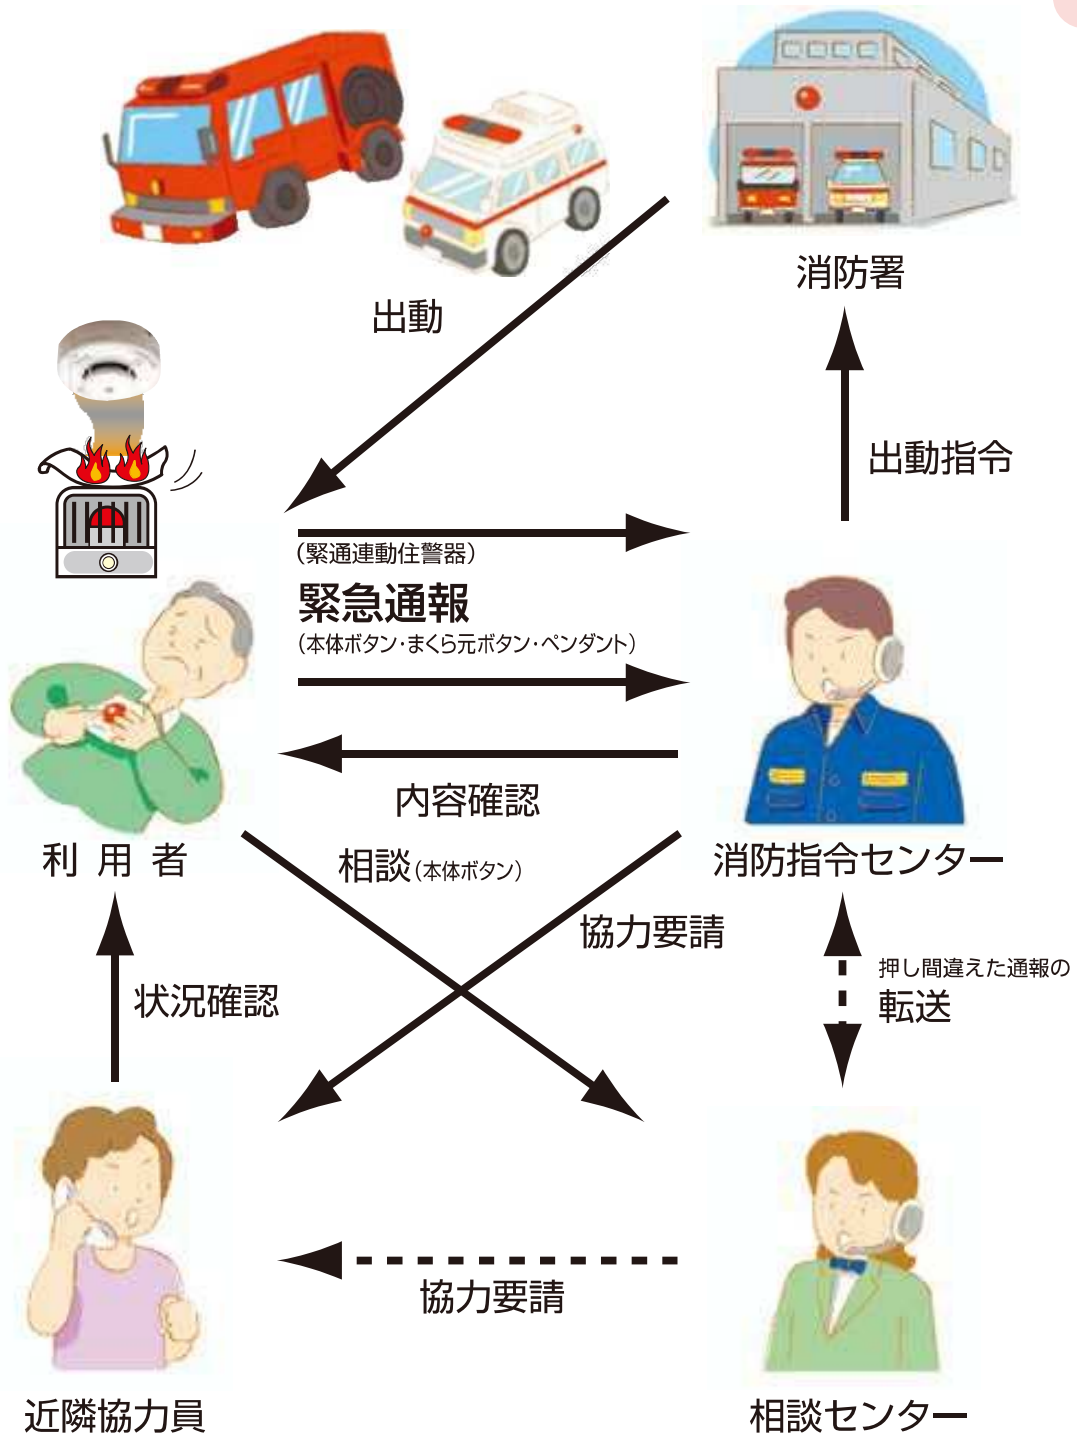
消防署

出動

出動指令

（緊通連動住警器）
緊急通報
（本体ボタン・まくら元ボタン・ペンダント）

内容確認

利用者

相談（本体ボタン）

消防指令センター

協力要請

押し間違えた通報の
転送

状況確認

協力要請

近隣協力員

相談センター